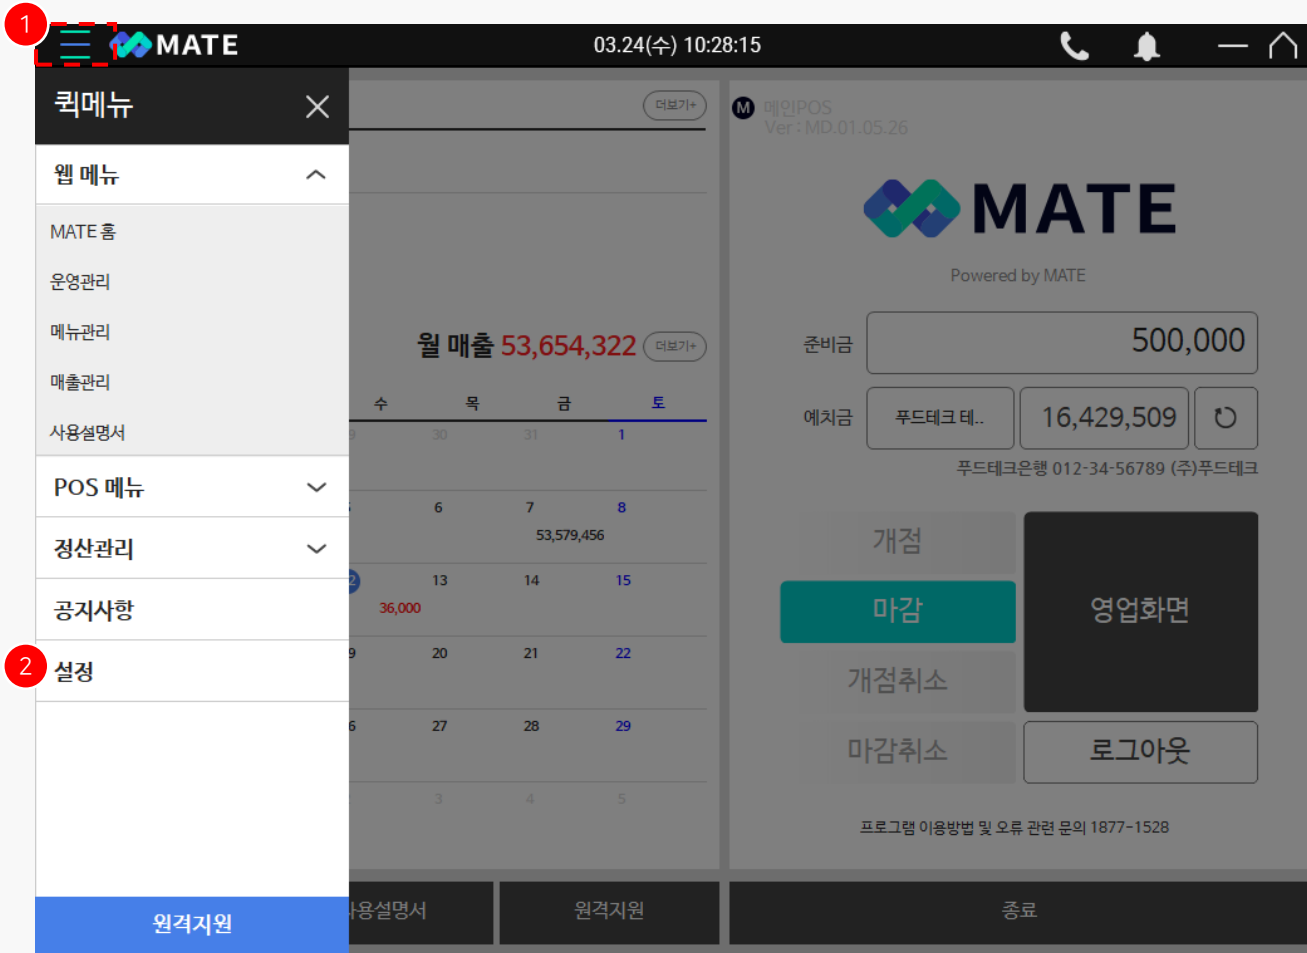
1

MATE

03.24(수) 10:28:15

퀵메뉴

웹 메뉴

MATE 홈

운영관리

메뉴관리

매출관리

사용설명서

POS 메뉴

정산관리

공지사항

2

설정

원격지원

더보기+

월 매출 53,654,322 더보기+

| 수 | 목 | 금 | 토 |
|---|---|---|---|
| 9 | 30 | 31 | 1 |
| 5 | 6 | 7 53,579,456 | 8 |
| 12 36,000 | 13 | 14 | 15 |
| 19 | 20 | 21 | 22 |
| 26 | 27 | 28 | 29 |
| 2 | 3 | 4 | 5 |

사용설명서

원격지원

M 메인POS
Ver : MD.01.05.26

MATE

Powered by MATE

준비금 500,000

예치금 푸드테크 테.. 16,429,509

푸드테크은행 012-34-56789 (주)푸드테크

개점

마감

개점취소

마감취소

영업화면

로그아웃

프로그램 이용방법 및 오류 관련 문의 1877-1528

종료